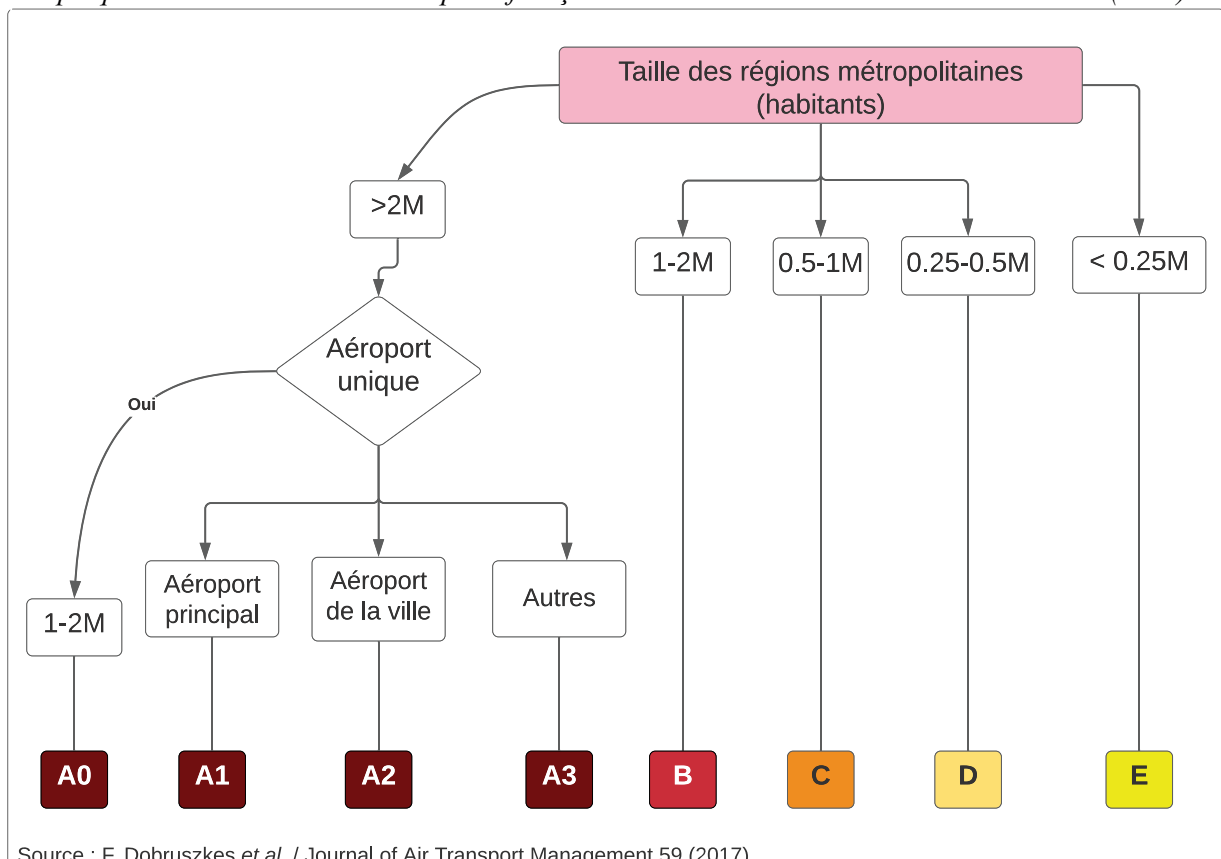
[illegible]

Taille des régions métropolitaines (habitants)

>2M

1-2M

0.5-1M

0.25-0.5M

< 0.25M

Aéroport unique

Oui

1-2M

Aéroport principal

Aéroport de la ville

Autres

A0

A1

A2

A3

B

C

D

E

Source : F. Dobruszkes *et al.* / Journal of Air Transport Management 59 (2017)